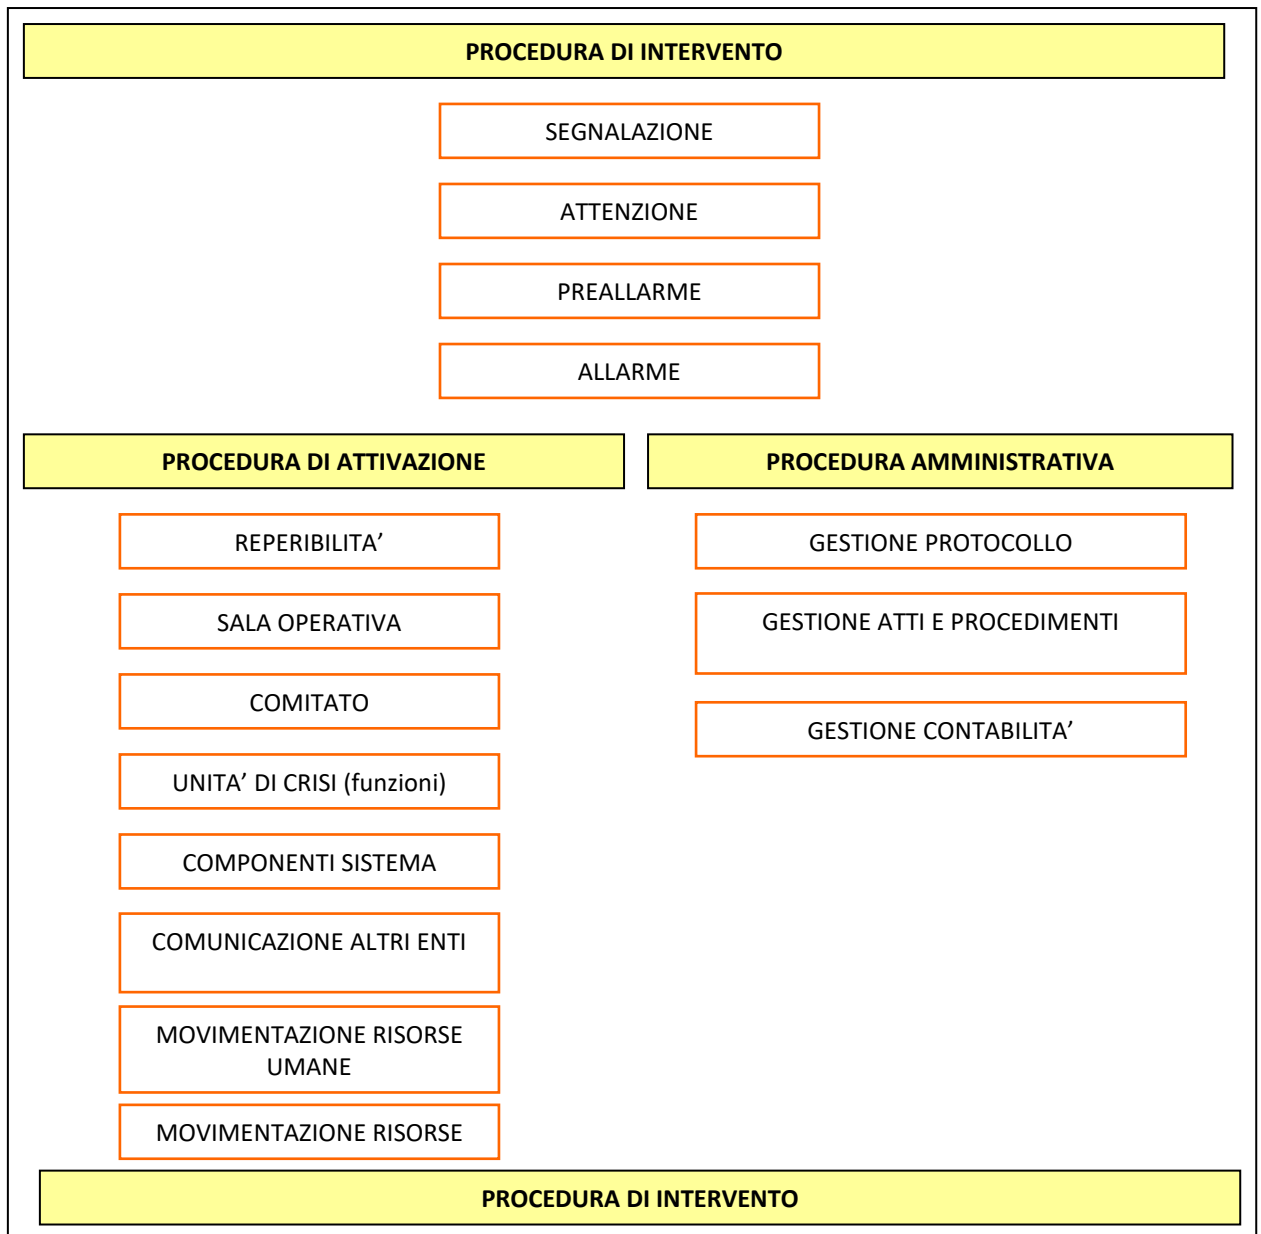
PROCEDURA DI INTERVENTO

SEGNALAZIONE

ATTENZIONE

PREALLARME

ALLARME

PROCEDURA DI ATTIVAZIONE

REPERIBILITA’

SALA OPERATIVA

COMITATO

UNITA’ DI CRISI (funzioni)

COMPONENTI SISTEMA

COMUNICAZIONE ALTRI ENTI

MOVIMENTAZIONE RISORSE UMANE

MOVIMENTAZIONE RISORSE

PROCEDURA AMMINISTRATIVA

GESTIONE PROTOCOLLO

GESTIONE ATTI E PROCEDIMENTI

GESTIONE CONTABILITA’

PROCEDURA DI INTERVENTO